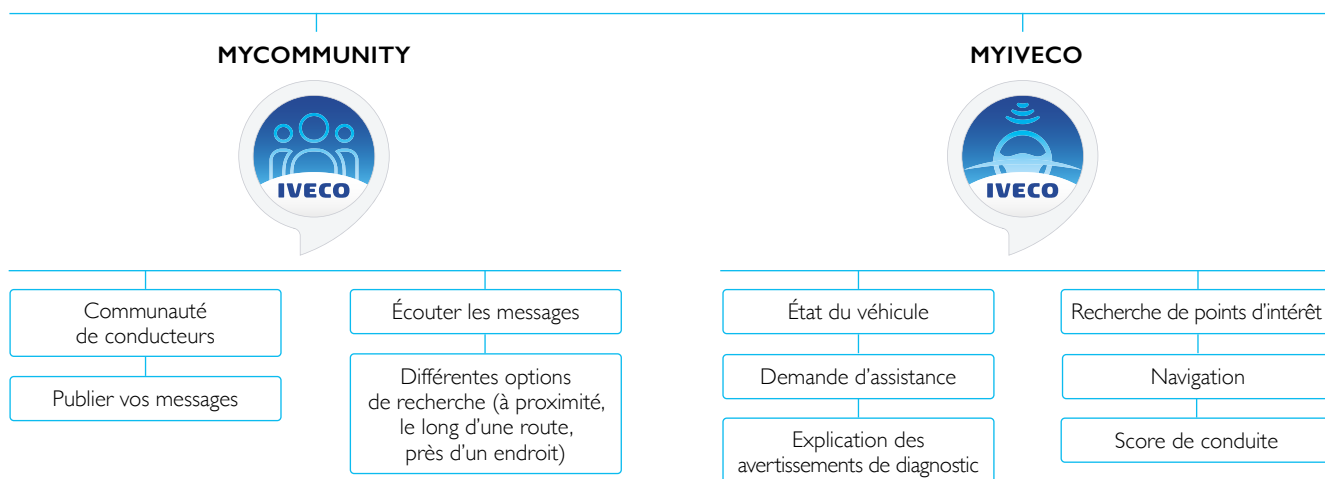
MYCOMMUNITY

IVECO

Communauté de conducteurs

Publier vos messages

Écouter les messages

Différentes options de recherche (à proximité, le long d'une route, près d'un endroit)

MYIVECO

IVECO

État du véhicule

Demande d'assistance

Explication des avertissements de diagnostic

Recherche de points d'intérêt

Navigation

Score de conduite